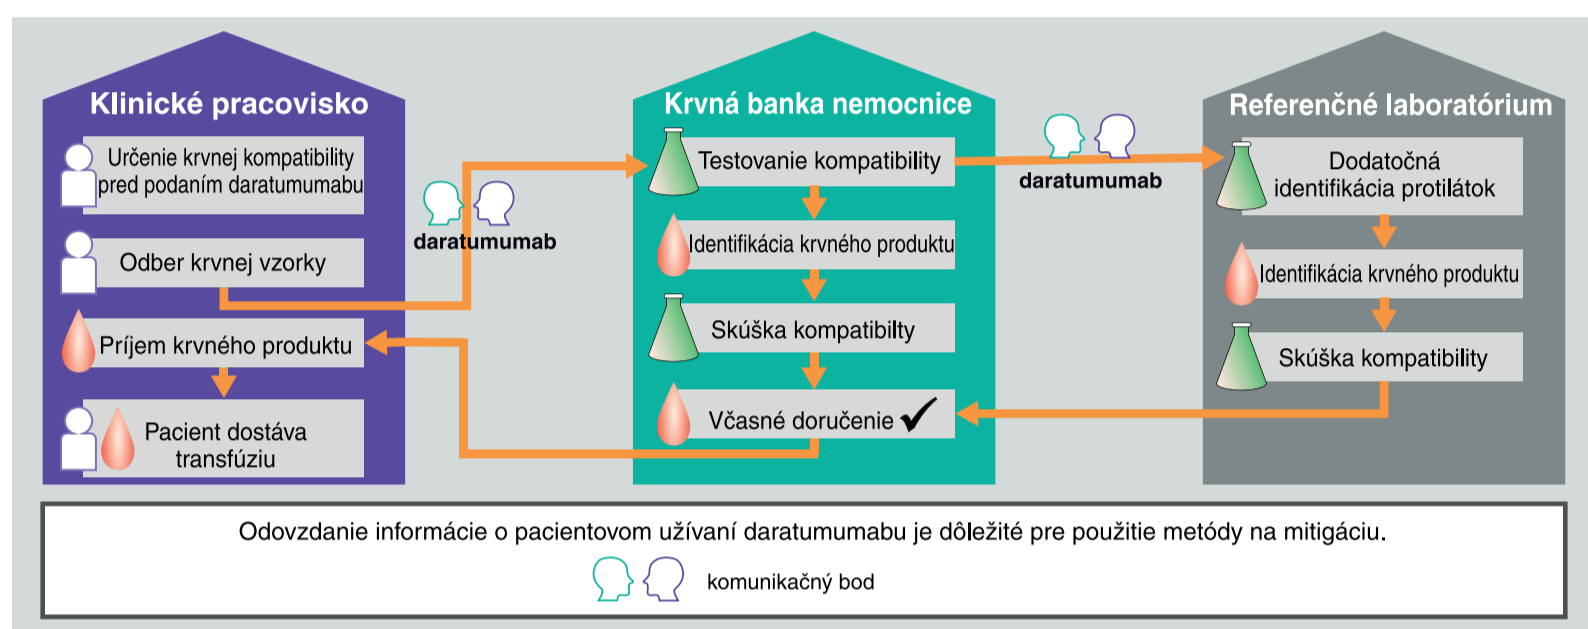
Klinické pracovisko

Určenie krvnej kompatibility pred podaním daratumumabu

Odber krvnej vzorky

Príjem krvného produktu

Pacient dostáva transfúziu

daratumumab

Krvná banka nemocnice

Testovanie kompatibility

Identifikácia krvného produktu

Skúška kompatibilty

Včasné doručenie ✔

daratumumab

Referenčné laboratórium

Dodatočná identifikácia protilátok

Identifikácia krvného produktu

Skúška kompatibility

Odovzdanie informácie o pacientovom užívaní daratumumabu je dôležité pre použitie metódy na mitigáciu.

komunikačný bod